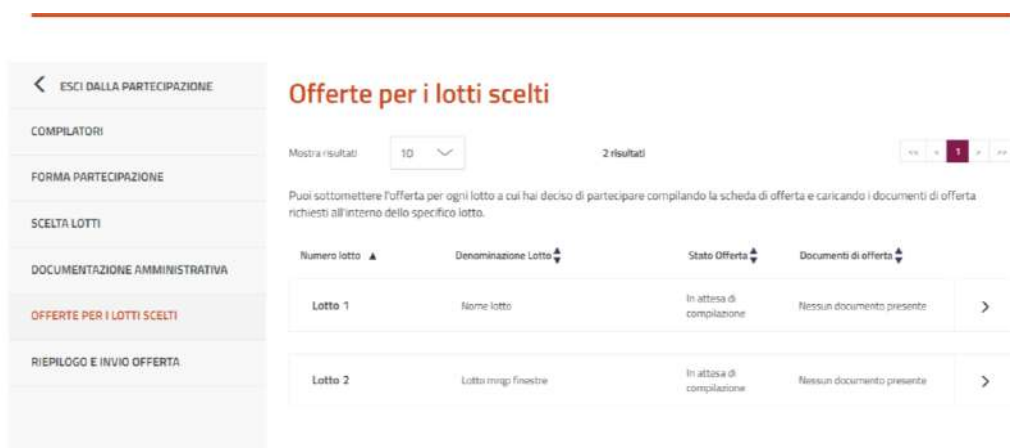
ESCI DALLA PARTECIPAZIONE

COMPILATORI

FORMA PARTECIPAZIONE

SCELTA LOTTI

DOCUMENTAZIONE AMMINISTRATIVA

OFFERTE PER I LOTTI SCELTI

RIEPILOGO E INVIO OFFERTA

Offerte per i lotti scelti

Mostra risultati 10

2 risultati

<< < 1 > >>

Puoi sottomettere l'offerta per ogni lotto a cui hai deciso di partecipare compilando la scheda di offerta e caricando i documenti di offerta richiesti all'interno dello specifico lotto.

| Numero lotto | Denominazione Lotto | Stato Offerta | Documenti di offerta | |
|---|---|---|---|---|
| Lotto 1 | Nome lotto | In attesa di compilazione | Nessun documento presente | > |
| Lotto 2 | Lotto mrop finestre | In attesa di compilazione | Nessun documento presente | > |